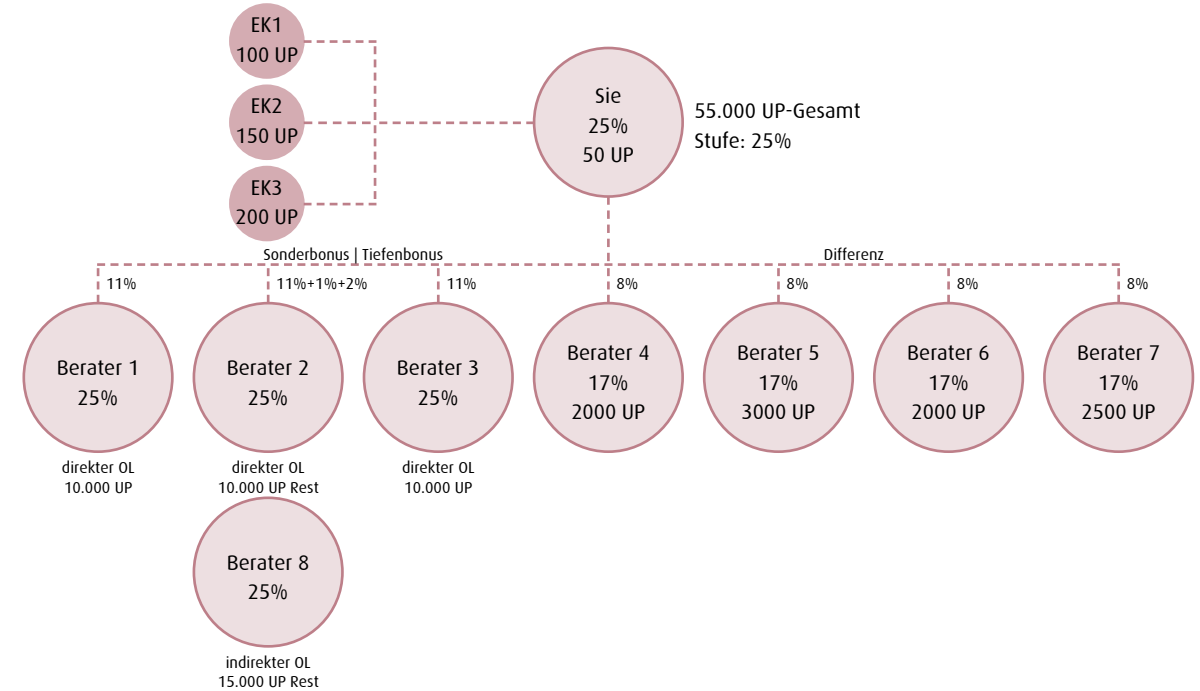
EK1
100 UP

EK2
150 UP

EK3
200 UP

Sie
25%
50 UP

55.000 UP-Gesamt
Stufe: 25%

Sonderbonus | Tiefenbonus

Differenz

11%

11%+1%+2%

11%

8%

8%

8%

8%

Berater 1
25%

Berater 2
25%

Berater 3
25%

Berater 4
17%
2000 UP

Berater 5
17%
3000 UP

Berater 6
17%
2000 UP

Berater 7
17%
2500 UP

direkter OL
10.000 UP

direkter OL
10.000 UP Rest

direkter OL
10.000 UP

Berater 8
25%

indirekter OL
15.000 UP Rest